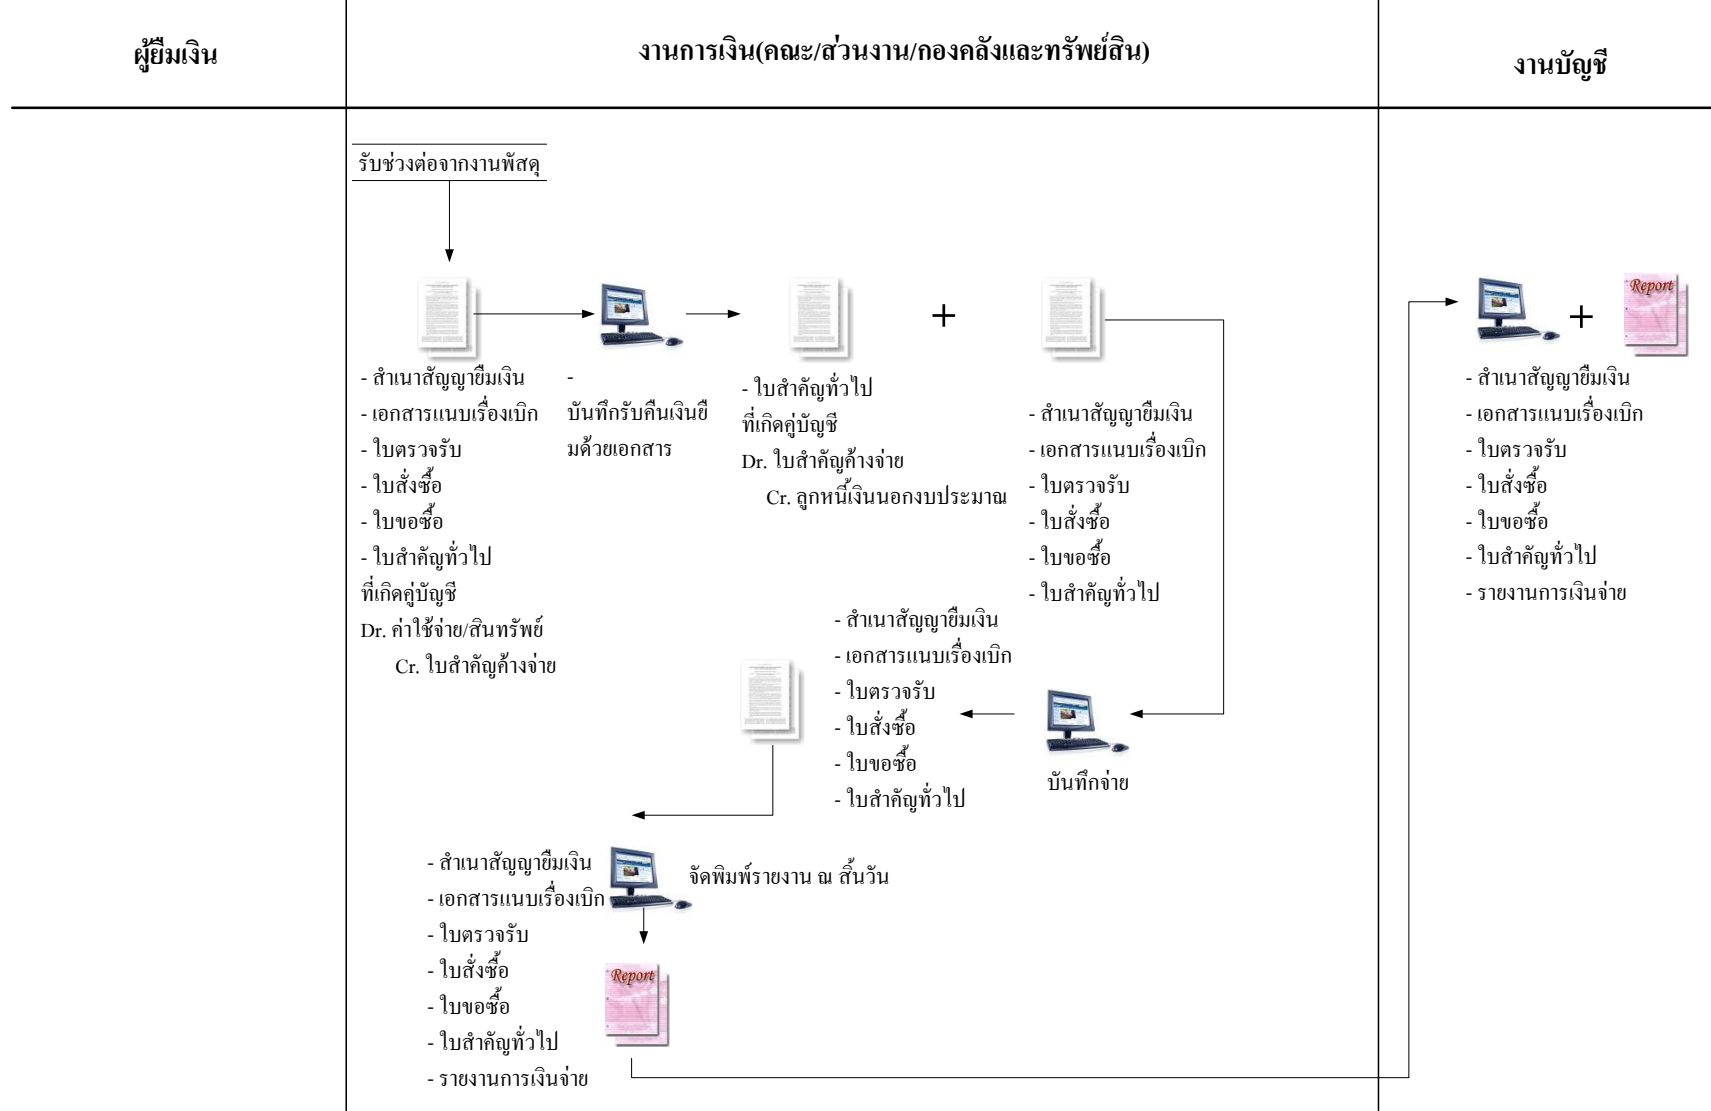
| ผู้ยืมเงิน | งานการเงิน(คณะ/ส่วนงาน/กองคลังและทรัพย์สิน) | งานบัญชี |
|---|---|---|

รับช่วงต่อจากงานพัสดุ

- สำเนาสัญญายืมเงิน
- เอกสารแนบเรื่องเบิก
- ใบตรวจรับ
- ใบสั่งซื้อ
- ใบขอซื้อ
- ใบสำคัญทั่วไป
ที่เกิดคู่บัญชี
Dr. ค่าใช้จ่าย/สินทรัพย์
Cr. ใบสำคัญค้างจ่าย

- บันทึกรับคืนเงินยืมด้วยเอกสาร

- ใบสำคัญทั่วไป
ที่เกิดคู่บัญชี
Dr. ใบสำคัญค้างจ่าย
Cr. ลูกหนี้เงินนอกงบประมาณ

+

- สำเนาสัญญายืมเงิน
- เอกสารแนบเรื่องเบิก
- ใบตรวจรับ
- ใบสั่งซื้อ
- ใบขอซื้อ
- ใบสำคัญทั่วไป

- สำเนาสัญญายืมเงิน
- เอกสารแนบเรื่องเบิก
- ใบตรวจรับ
- ใบสั่งซื้อ
- ใบขอซื้อ
- ใบสำคัญทั่วไป

บันทึกจ่าย

- สำเนาสัญญายืมเงิน
- เอกสารแนบเรื่องเบิก
- ใบตรวจรับ
- ใบสั่งซื้อ
- ใบขอซื้อ
- ใบสำคัญทั่วไป
- รายงานการเงินจ่าย

จัดพิมพ์รายงาน ณ สิ้นวัน

Report

+

Report

- สำเนาสัญญายืมเงิน
- เอกสารแนบเรื่องเบิก
- ใบตรวจรับ
- ใบสั่งซื้อ
- ใบขอซื้อ
- ใบสำคัญทั่วไป
- รายงานการเงินจ่าย